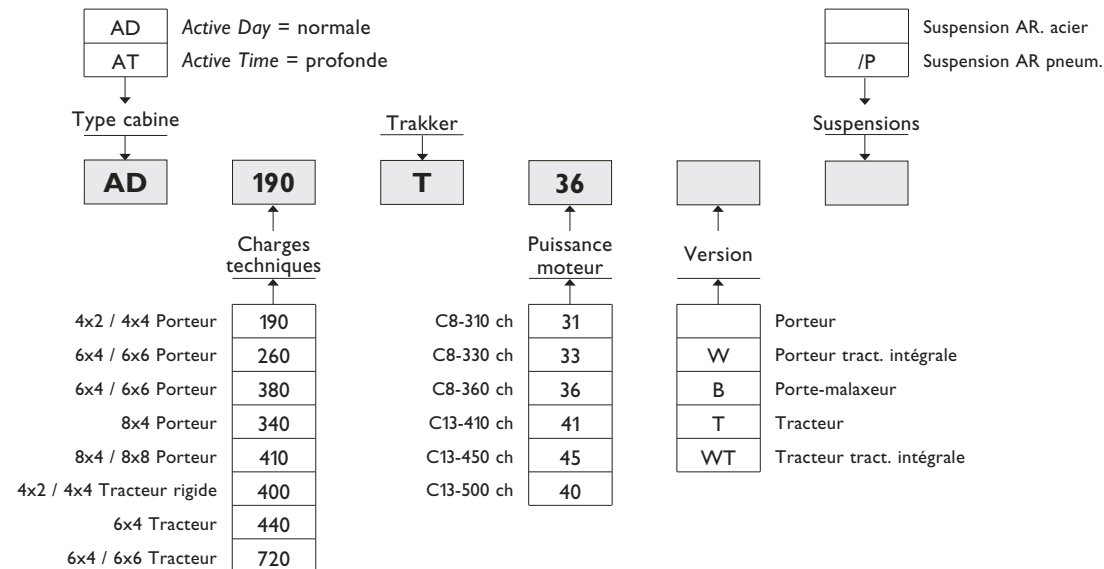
AD *Active Day* = normale
AT *Active Time* = profonde

Type cabine

Suspension AR. acier
/P Suspension AR pneum.

Suspensions

Trakker

AD 190 T 36

Charges techniques

Puissance moteur

Version

| 4x2 / 4x4 Porteur | 190 |
|---|---|
| 6x4 / 6x6 Porteur | 260 |
| 6x4 / 6x6 Porteur | 380 |
| 8x4 Porteur | 340 |
| 8x4 / 8x8 Porteur | 410 |
| 4x2 / 4x4 Tracteur rigide | 400 |
| 6x4 Tracteur | 440 |
| 6x4 / 6x6 Tracteur | 720 |

| C8-310 ch | 31 |
|---|---|
| C8-330 ch | 33 |
| C8-360 ch | 36 |
| C13-410 ch | 41 |
| C13-450 ch | 45 |
| C13-500 ch | 40 |

| | Porteur |
|---|---|
| W | Porteur tract. intégrale |
| B | Porte-malaxeur |
| T | Tracteur |
| WT | Tracteur tract. intégrale |